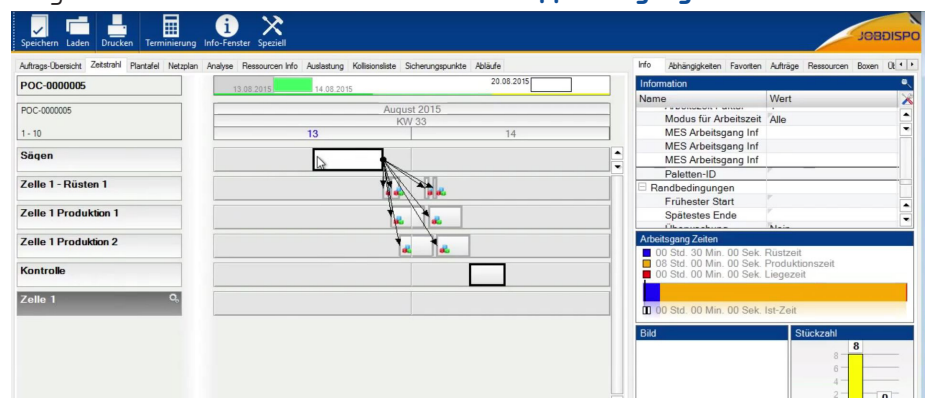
Speichern Laden Drucken Terminierung Info-Fenster Speziell

JOBDISPO

Auftrags-Übersicht Zeitstrahl Plantafel Netzplan Analyse Ressourcen Info Auslastung Kollisionsliste Sicherungspunkte Abläufe

POC-0000005

13.08.2015 14.08.2015 20.08.2015

POC-0000005

1 - 10

August 2015
KW 33
13 14

Sägen

Zelle 1 - Rüsten 1

Zelle 1 Produktion 1

Zelle 1 Produktion 2

Kontrolle

Zelle 1

Info Abhängigkeiten Favoriten Aufträge Ressourcen Boxen

Information

| Name | Wert |
|---|---|
| Modus für Arbeitszeit | Alle |
| MES Arbeitsgang Inf | |
| MES Arbeitsgang Inf | |
| MES Arbeitsgang Inf | |
| Paletten-ID | |
| Randbedingungen | |
| Frühester Start | |
| Spätestes Ende | |

Arbeitsgang Zeiten

00 Std. 30 Min. 00 Sek. Rüstzeit
08 Std. 00 Min. 00 Sek. Produktionszeit
00 Std. 00 Min. 00 Sek. Liegezeit

00 Std. 00 Min. 00 Sek. Ist-Zeit

Bild

Stückzahl

8
8
6
4
2
0